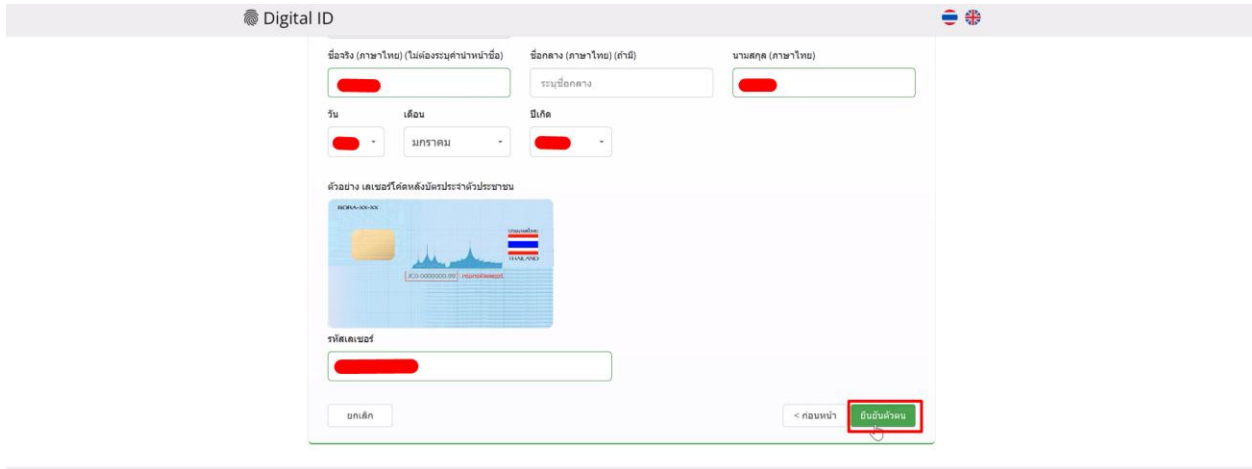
Digital ID

ชื่อจริง (ภาษาไทย) (ไม่ต้องระบุคำนำหน้าชื่อ)

ชื่อกลาง (ภาษาไทย) (ถ้ามี)

ระบุชื่อกลาง

นามสกุล (ภาษาไทย)

วัน

เดือน

มกราคม

ปีเกิด

ตัวอย่าง เลเซอร์โค้ดหลังบัตรประจำตัวประชาชน

BORA-XX-XX

THAILAND

JC0-0000000-00

รหัสเลเซอร์

ยกเลิก

< ก่อนหน้า

ยืนยันตัวตน